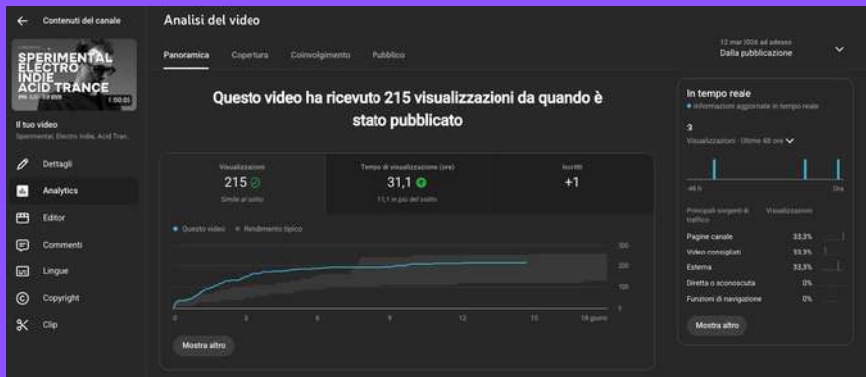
Contenuti del canale

SPERIMENTAL ELECTRO INDIE ACID TRANCE

1:00:01

Il tuo video
Sperimental, Electro Indie, Acid Tran...

Dettagli
Analytics
Editor
Commenti
Lingue
Copyright
Clip

Analisi del video

Panoramica Copertura Coinvolgimento Pubblico

12 mar 2024 ad adesso
Dalla pubblicazione

Questo video ha ricevuto 215 visualizzazioni da quando è stato pubblicato

Visualizzazioni
215
Simile al solito

Tempo di visualizzazione (ore)
31,1
11,1 in più del solito

Iscritti
+1

Questo video Rendimento tipico

300
200
100
0

0 3 6 9 12 15 18 giorni

Mostra altro

In tempo reale
Informazioni aggiornate in tempo reale

3
Visualizzazioni · Ultime 48 ore

-48 h Ora

Principali sorgenti di traffico Visualizzazioni

| | |
|---|---|
| Pagine canale | 33,3% |
| Video consigliati | 33,3% |
| Esterna | 33,3% |
| Diretta o sconosciuta | 0% |
| Funzioni di navigazione | 0% |

Mostra altro